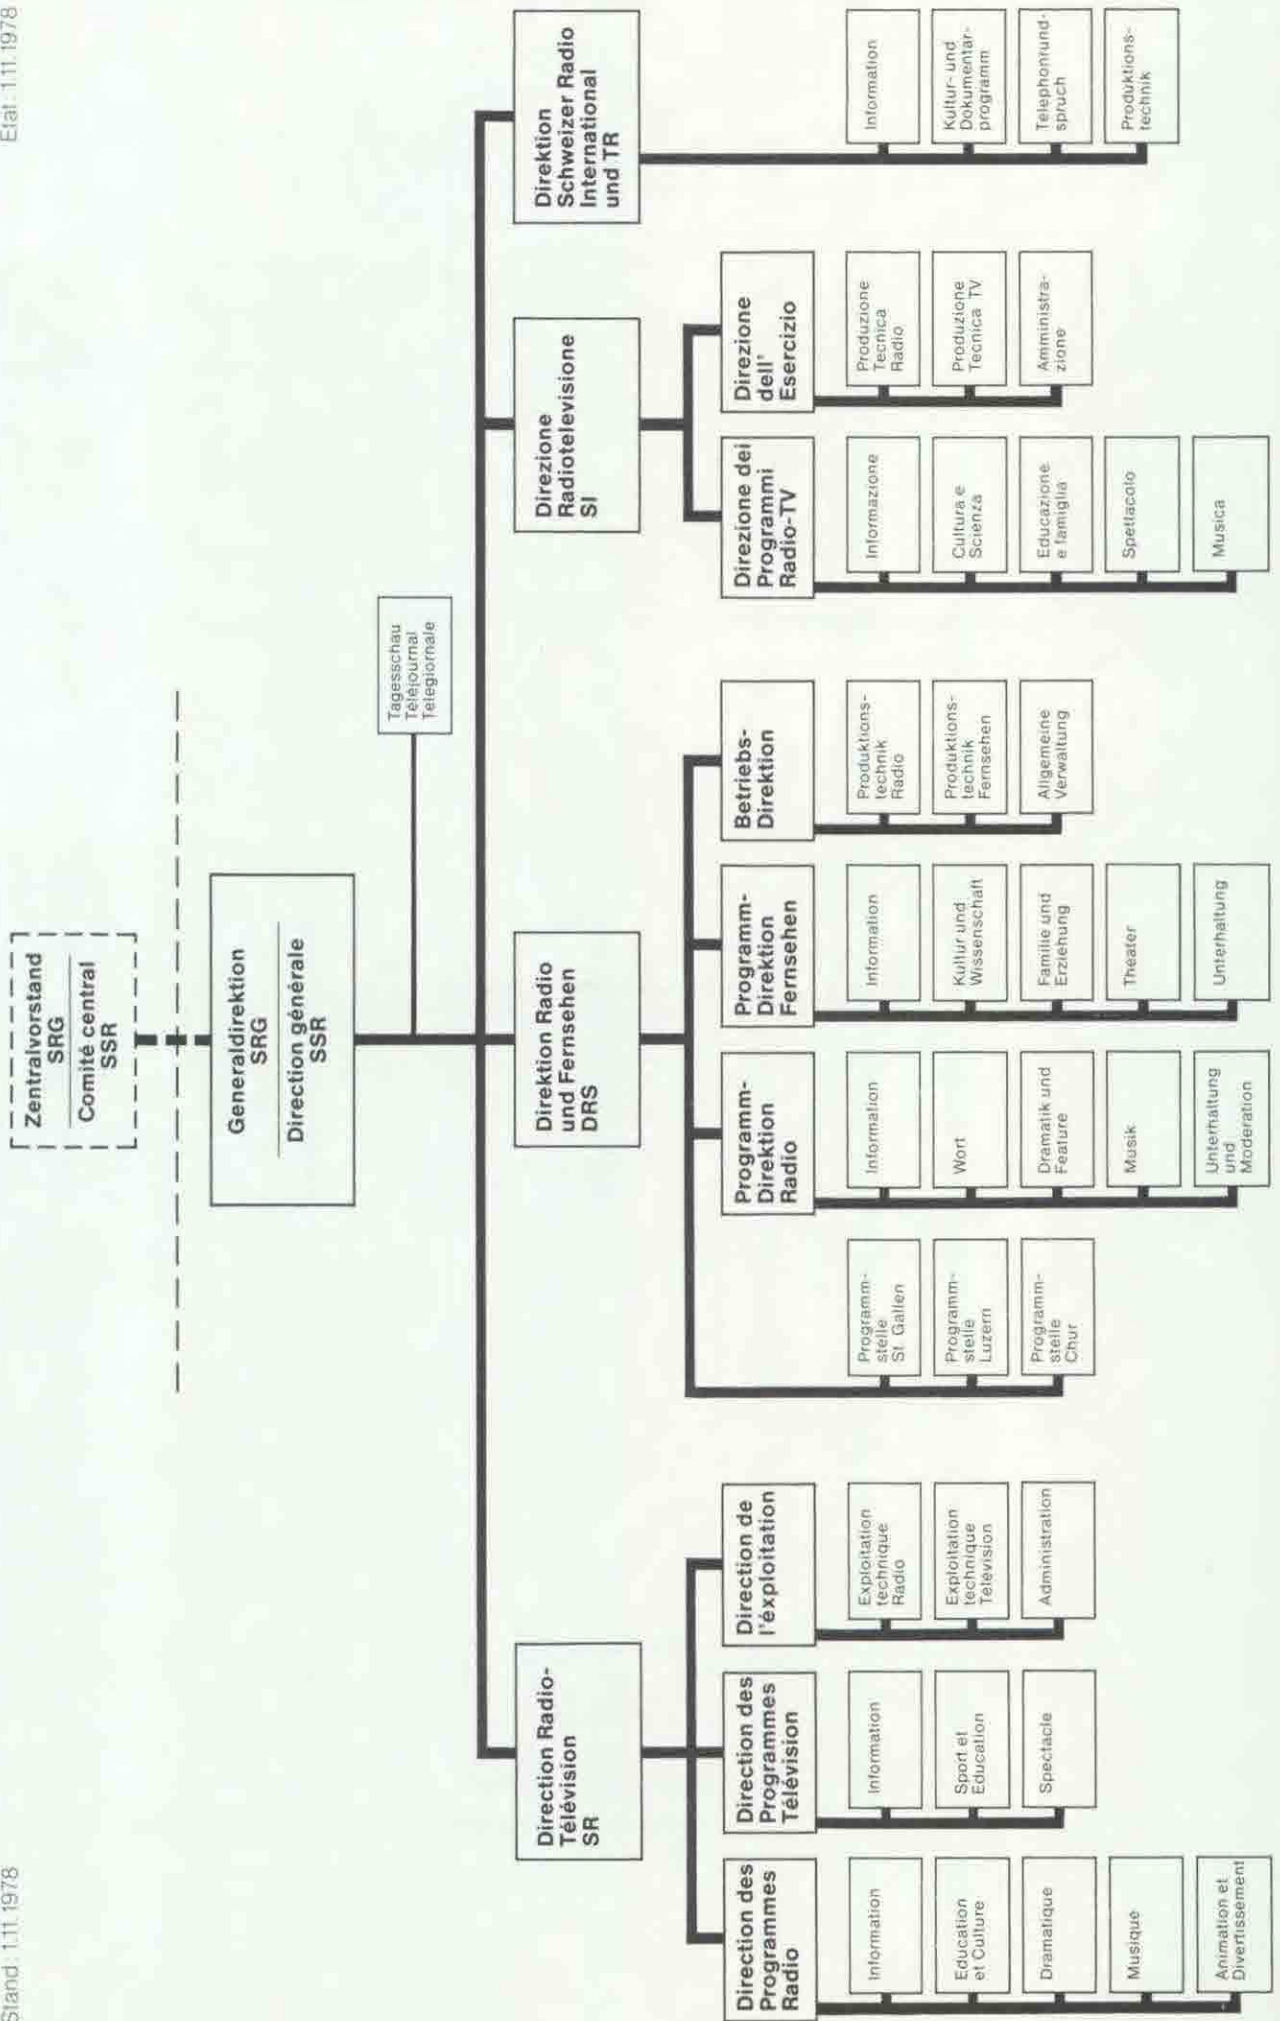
Stand: 1.11.1978

Etat: 1.11.1978

Zentralvorstand SRG
Comité central SSR

Generaldirektion SRG
Direction générale SSR

Tagesschau
Téléjournal
Telegiornale

Direction Radio-Télévision SR

Direction des Programmes Radio
Information
Education et Culture
Dramatique
Musique
Animation et Divertissement

Direction des Programmes Télévision
Information
Sport et Education
Spectacle

Direction de l'exploitation
Exploitation technique Radio
Exploitation technique Télévision
Administration

Direktion Radio und Fernsehen DRS

Programmstelle St. Gallen
Programmstelle Luzern
Programmstelle Chur

Programm-Direktion Radio
Information
Wort
Dramatik und Feature
Musik
Unterhaltung und Moderation

Programm-Direktion Fernsehen
Information
Kultur und Wissenschaft
Familie und Erziehung
Theater
Unterhaltung

Betriebs-Direktion
Produktionstechnik Radio
Produktionstechnik Fernsehen
Allgemeine Verwaltung

Direzione Radiotelevisione SI

Direzione dei Programmi Radio-TV
Informazione
Cultura e Scienza
Educazione e famiglia
Spettacolo
Musica

Direzione dell' Esercizio
Produzione Tecnica Radio
Produzione Tecnica TV
Amministrazione

Direktion Schweizer Radio International und TR
Information
Kultur- und Dokumentarprogramm
Telephonrundspruch
Produktionstechnik